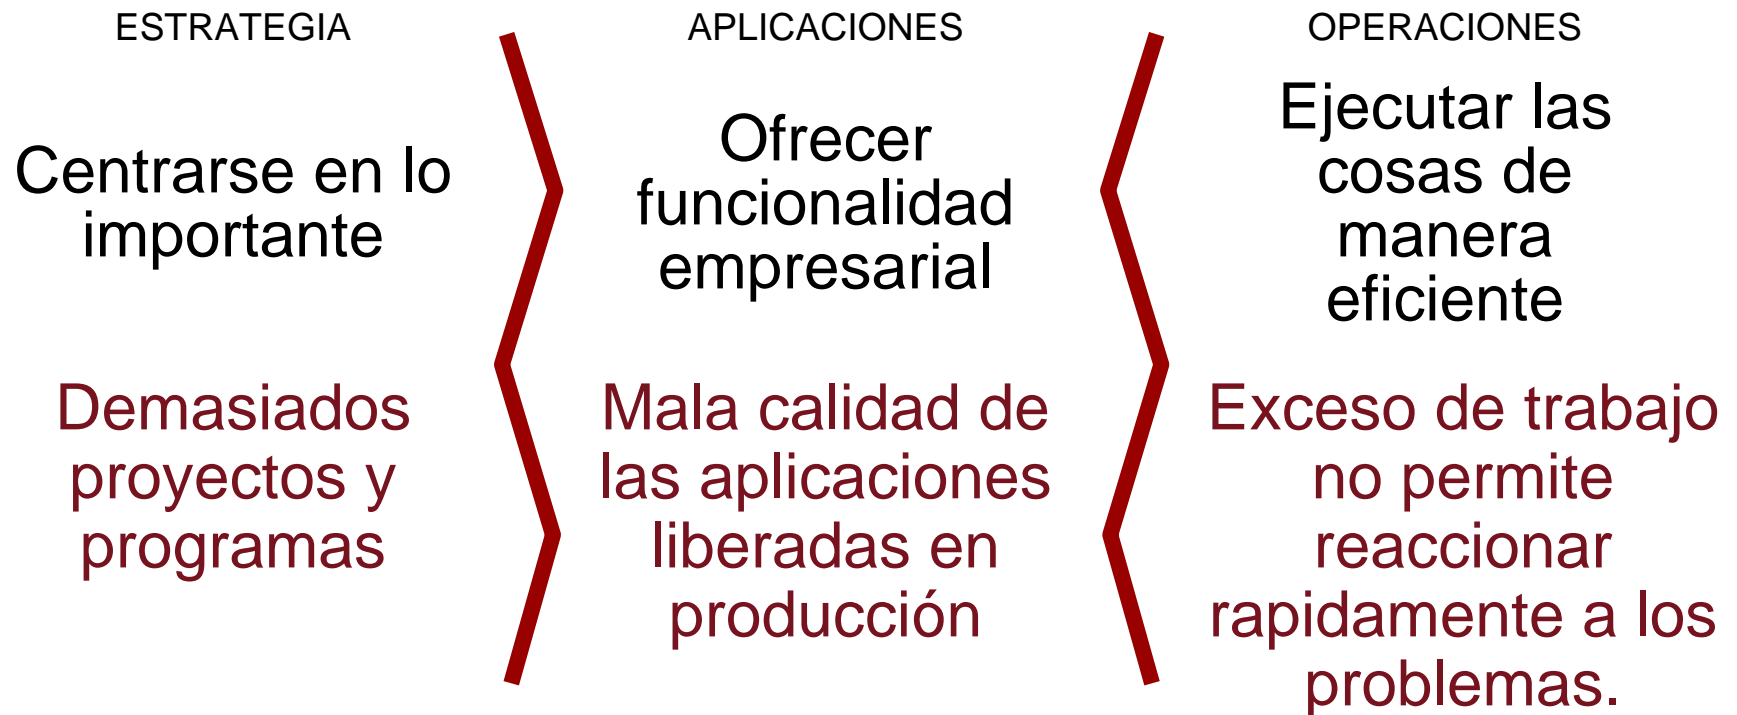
ESTRATEGIA

Centrarse en lo importante

Demasiados proyectos y programas

APLICACIONES

Ofrecer funcionalidad empresarial

Mala calidad de las aplicaciones liberadas en producción

OPERACIONES

Ejecutar las cosas de manera eficiente

Exceso de trabajo no permite reaccionar rapidamente a los problemas.